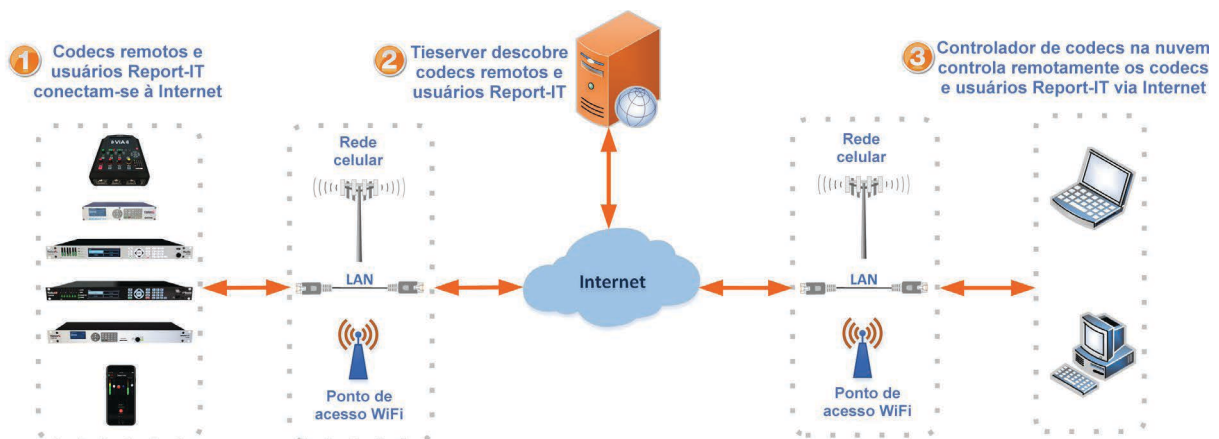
1 Codecs remotos e usuários Report-IT conectam-se à Internet

2 Tieserver descobre codecs remotos e usuários Report-IT

3 Controlador de codecs na nuvem controla remotamente os codecs e usuários Report-IT via Internet

VIA

Rede celular

LAN

Ponto de acesso WiFi

Internet

Rede celular

LAN

Ponto de acesso WiFi